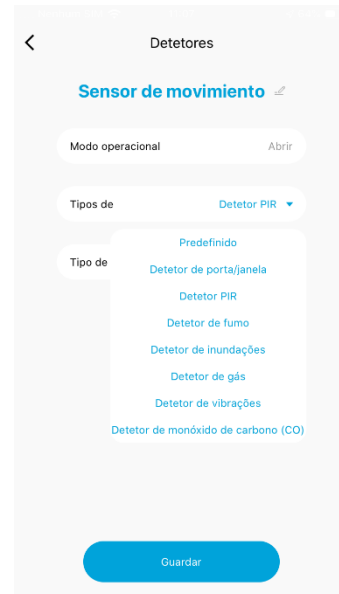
Detetores

Sensor de movimiento

Modo operacional Abrir

Tipos de Detetor PIR

Tipo de

Predefinido
Detetor de porta/janela
Detetor PIR
Detetor de fumo
Detetor de inundações
Detetor de gás
Detetor de vibrações
Detetor de monóxido de carbono (CO)

Guardar